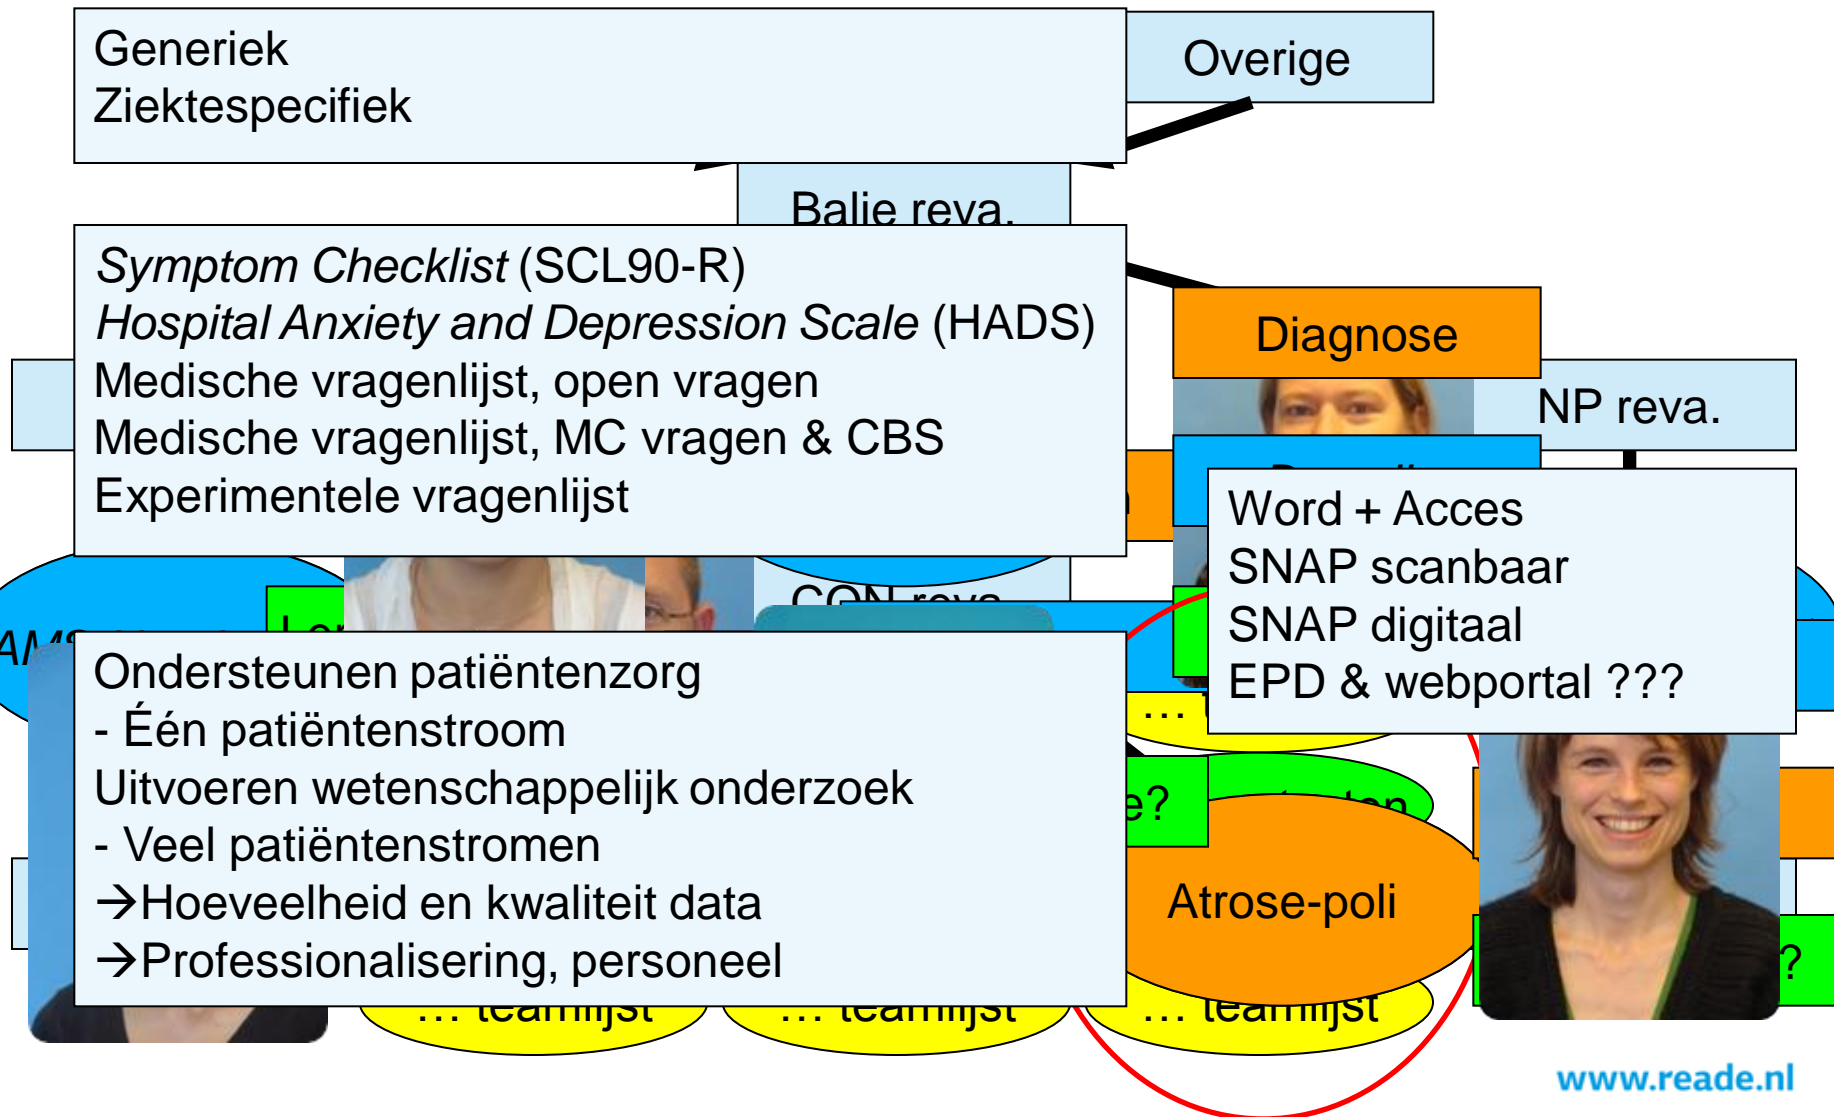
Generiek
Ziektespecifiek

Overige

Balie reva.

*Symptom Checklist* (SCL90-R)
*Hospital Anxiety and Depression Scale* (HADS)
Medische vragenlijst, open vragen
Medische vragenlijst, MC vragen & CBS
Experimentele vragenlijst

Diagnose

NP reva.

Word + Acces
SNAP scanbaar
SNAP digitaal
EPD & webportal ???

CON reva.

…

Ondersteunen patiëntenzorg
- Één patiëntenstroom
Uitvoeren wetenschappelijk onderzoek
- Veel patiëntenstromen
→Hoeveelheid en kwaliteit data
→Professionalisering, personeel

e?

Atrose-poli

?

… teamlijst

… teamlijst

… teamlijst

www.reade.nl